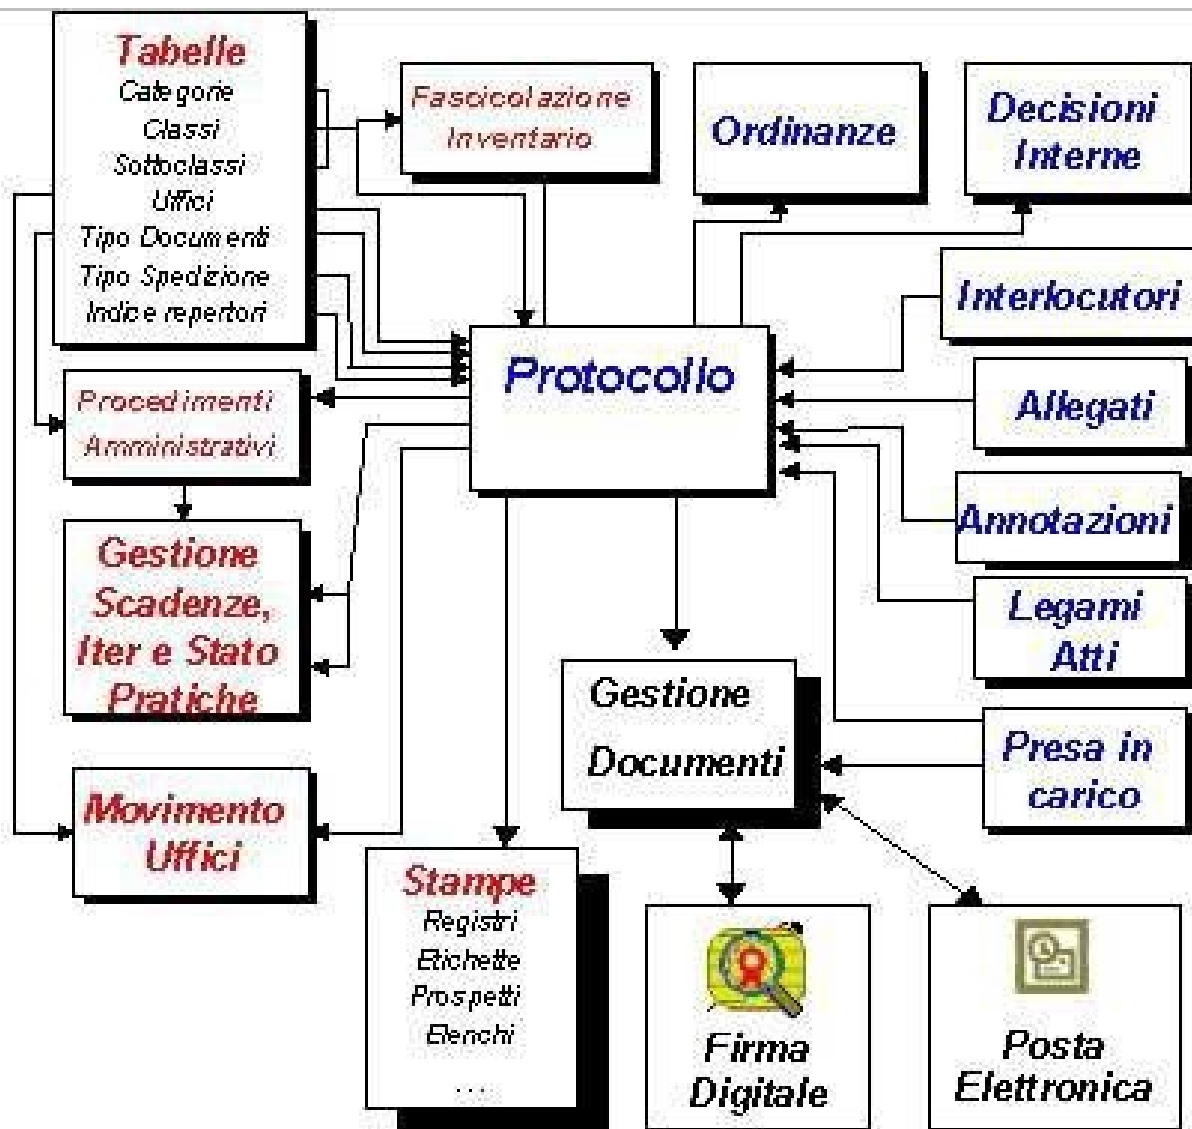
Tabelle
Categorie
Classi
Sottoclassi
Uffici
Tipo Documenti
Tipo Spedizione
Indice repertori

Fascicolazione
Inventario

Ordinanze

Decisioni
Interne

Interlocutori

Protocollo

Procedimenti
Amministrativi

Allegati

Annotazioni

Gestione
Scadenze,
Iter e Stato
Pratiche

Legami
Atti

Gestione
Documenti

Presa in
carico

Movimento
Uffici

Stampe
Registri
Etichette
Prospetti
Elenchi
...

Firma
Digitale

Posta
Elettronica